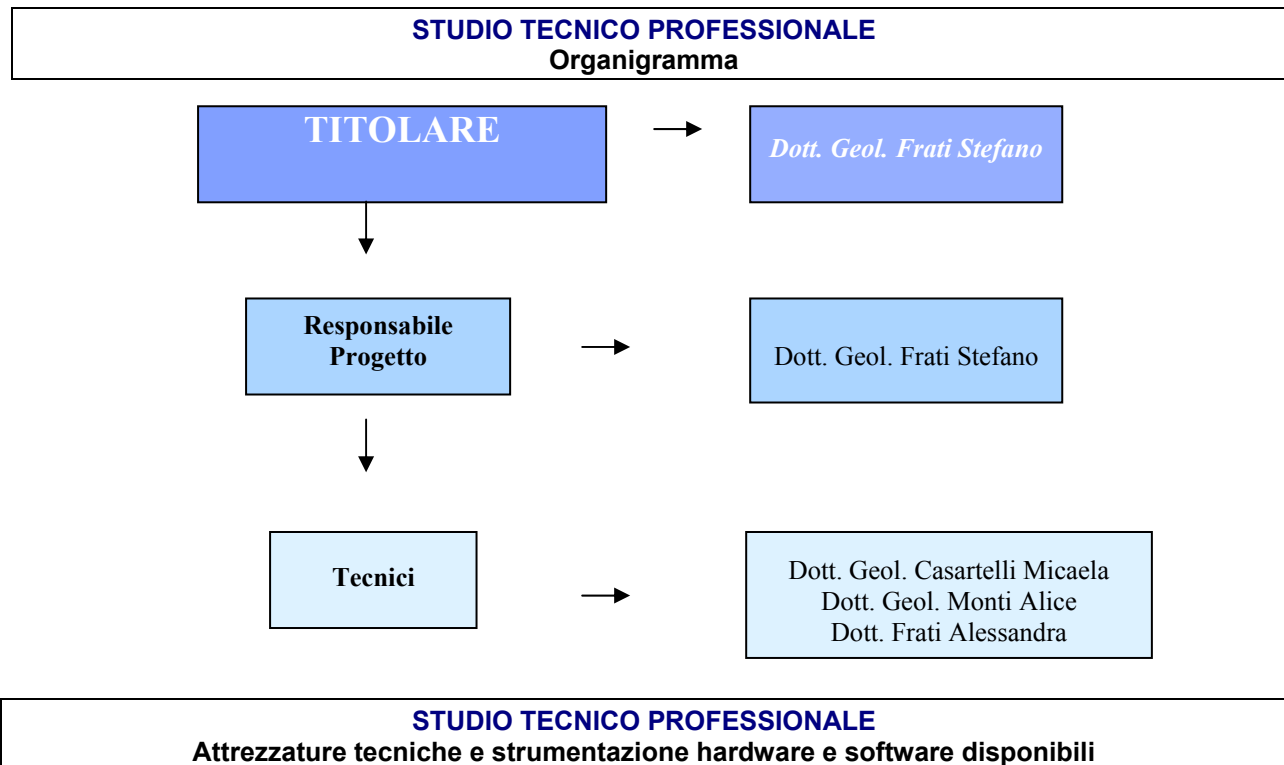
STUDIO TECNICO PROFESSIONALE
Organigramma

TITOLARE

Dott. Geol. Frati Stefano

Responsabile Progetto

Dott. Geol. Frati Stefano

Tecnici

Dott. Geol. Casartelli Micaela
Dott. Geol. Monti Alice
Dott. Frati Alessandra

STUDIO TECNICO PROFESSIONALE
Attrezzature tecniche e strumentazione hardware e software disponibili